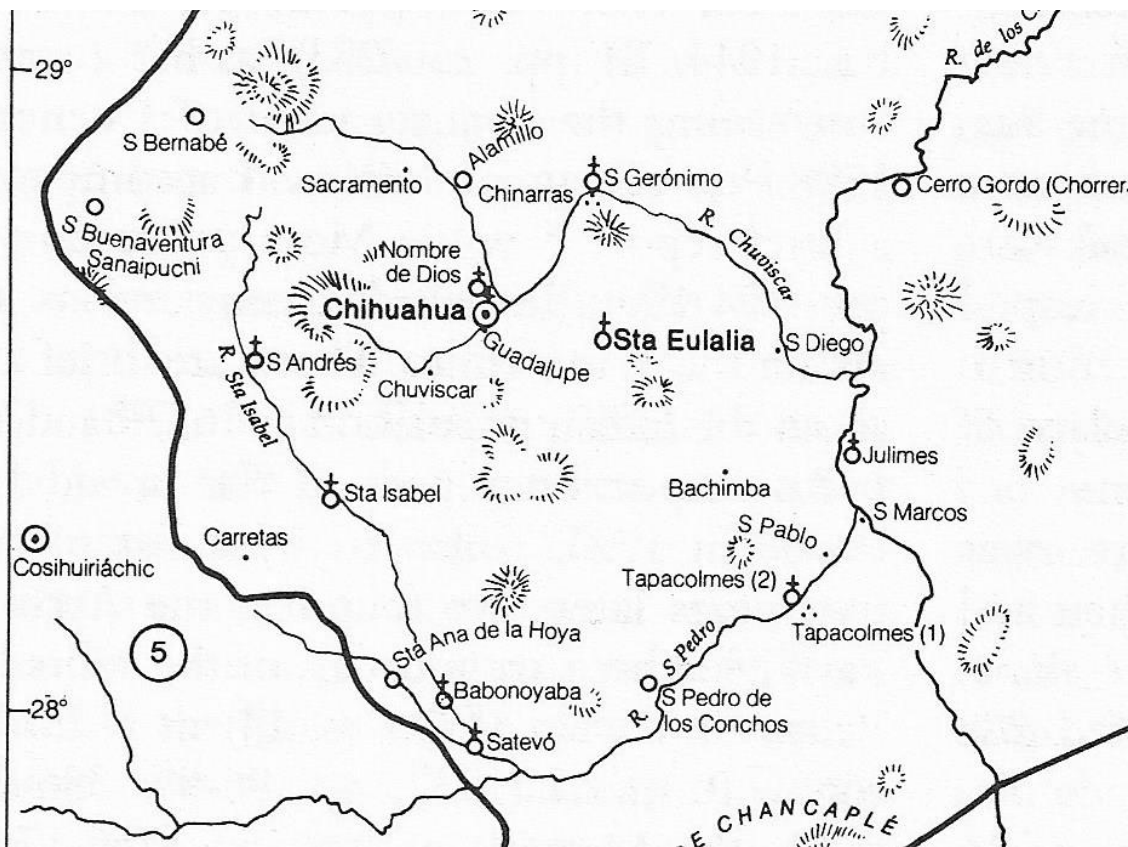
29°

R. de los C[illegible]

S Bernabé

Alamillo

Sacramento

Chinarras

S Gerónimo

Cerro Gordo (Chorrer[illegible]

S Buenaventura

Sanaipucni

R. Chuviscar

Nombre de Dios

Chihuahua

Sta Eulalia

S Diego

R. Sta Isabel

S Andrés

Guadalupe

Chuviscar

Julimes

Sta Isabel

Bachimba

S Marcos

Carretas

S Pablo

Cosihuiriáchic

Tapacolmes (2)

Tapacolmes (1)

5

Sta Ana de la Hoya

R. S Pedro

Babonoyaba

S Pedro de los Conchos

28°

Satevó

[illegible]E CHANCAPLÉ